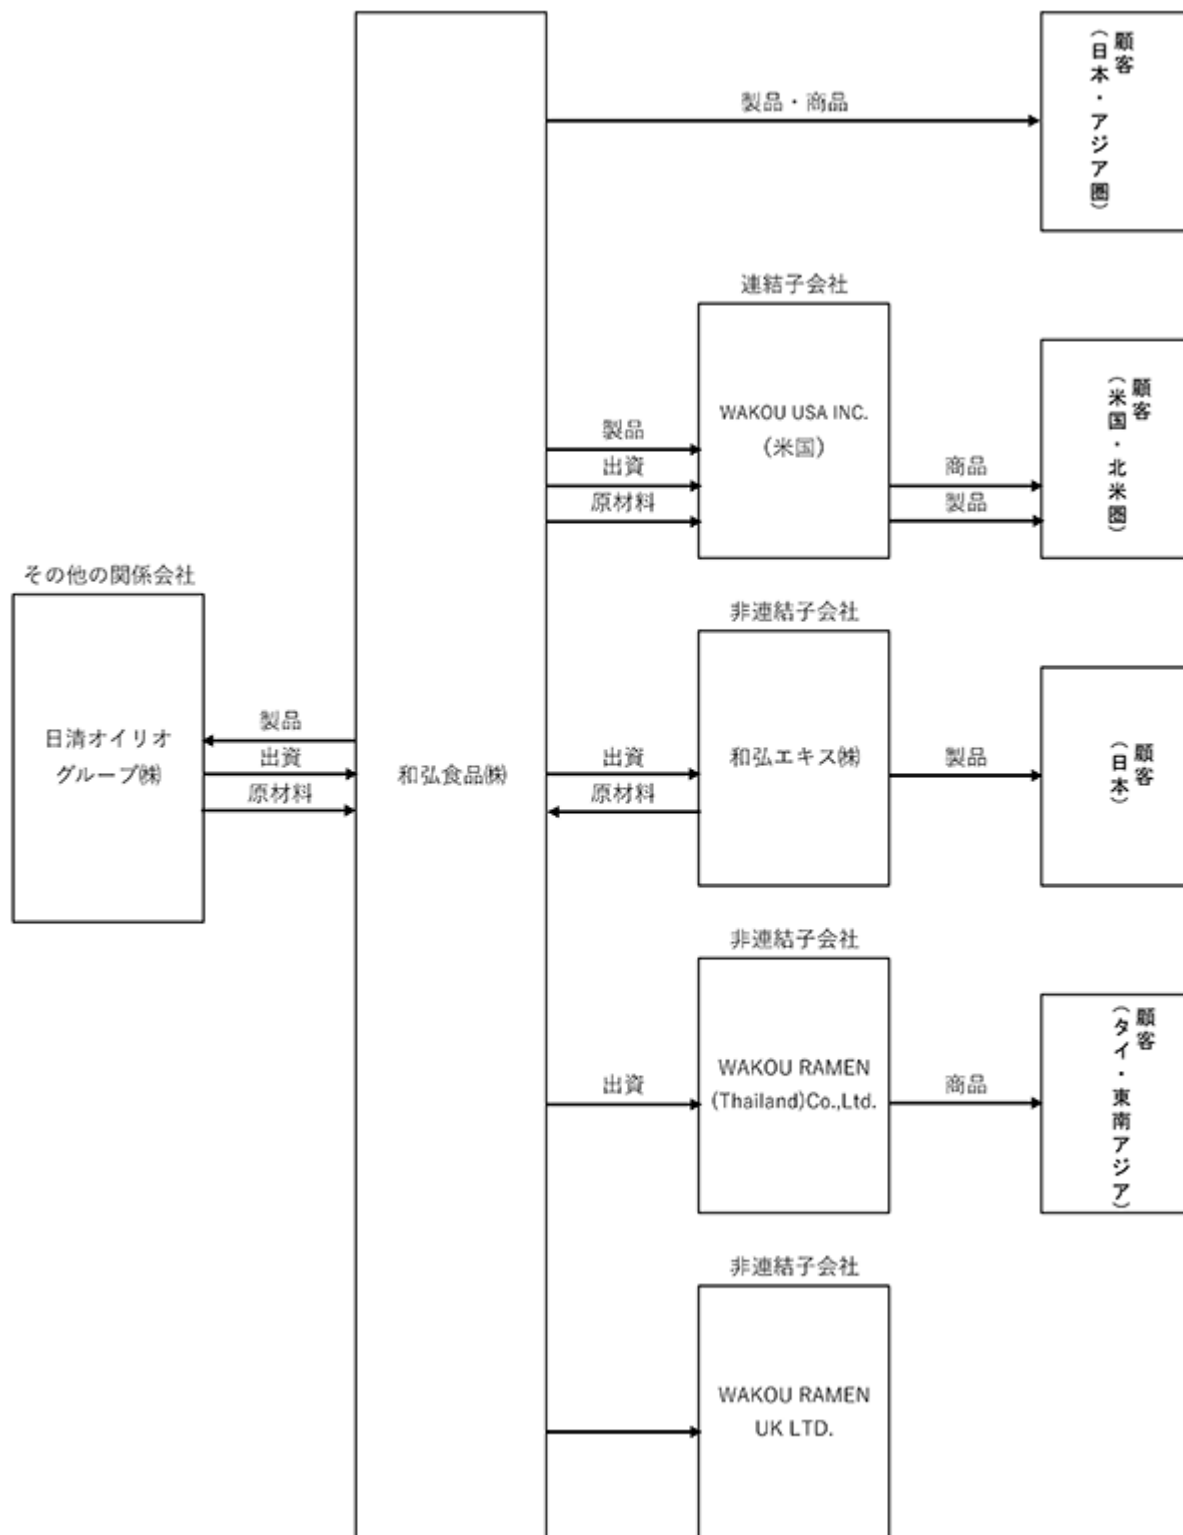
製品・商品

顧客（日本・アジア圏）

連結子会社

WAKOU USA INC.（米国）

製品
出資
原材料

商品
製品

顧客（米国・北米圏）

その他の関係会社

日清オイリオグループ㈱

製品
出資
原材料

和弘食品㈱

非連結子会社

和弘エキス㈱

出資
原材料

製品

顧客（日本）

非連結子会社

WAKOU RAMEN (Thailand)Co.,Ltd.

出資

商品

顧客（タイ・東南アジア）

非連結子会社

WAKOU RAMEN UK LTD.